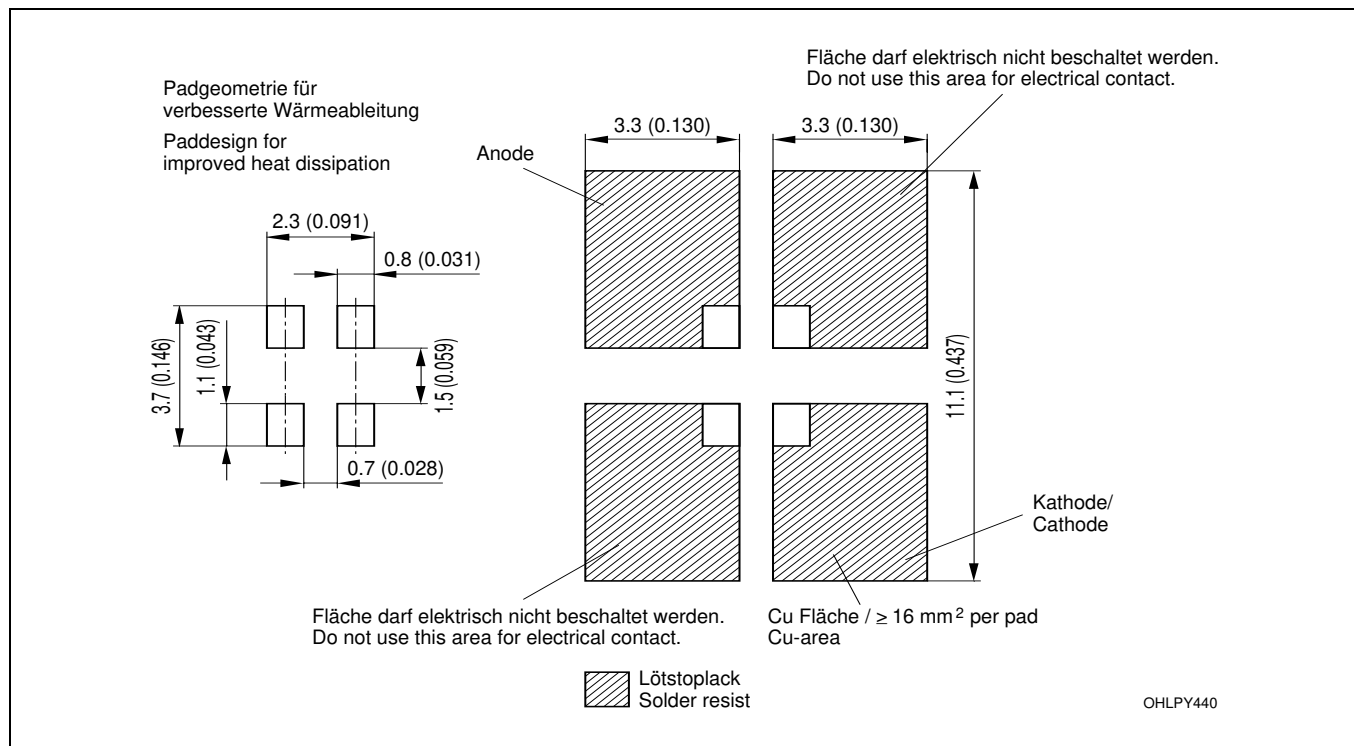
Padgeometrie für verbesserte Wärmeableitung

Paddesign for improved heat dissipation

Fläche darf elektrisch nicht beschaltet werden.
Do not use this area for electrical contact.

3.3 (0.130)

3.3 (0.130)

Anode

2.3 (0.091)

0.8 (0.031)

3.7 (0.146)

1.1 (0.043)

1.5 (0.059)

11.1 (0.437)

0.7 (0.028)

Kathode/
Cathode

Fläche darf elektrisch nicht beschaltet werden.
Do not use this area for electrical contact.

Cu Fläche / $\geq 16$ mm$^2$ per pad
Cu-area

Lötstoplack
Solder resist

OHLPY440